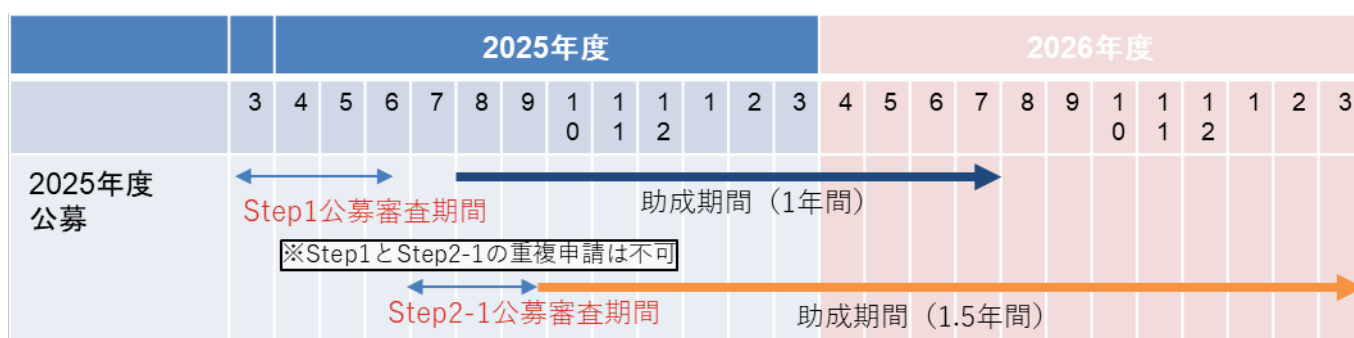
| | | 2025年度 | | | | | | | | | | | | 2026年度 | | | | | | | | | | | |
|---|---|---|---|---|---|---|---|---|---|---|---|---|---|---|---|---|---|---|---|---|---|---|---|---|---|
| | 3 | 4 | 5 | 6 | 7 | 8 | 9 | 10 | 11 | 12 | 1 | 2 | 3 | 4 | 5 | 6 | 7 | 8 | 9 | 10 | 11 | 12 | 1 | 2 | 3 |

2025年度公募

Step1公募審査期間

助成期間（1年間）

※Step1とStep2-1の重複申請は不可

Step2-1公募審査期間

助成期間（1.5年間）